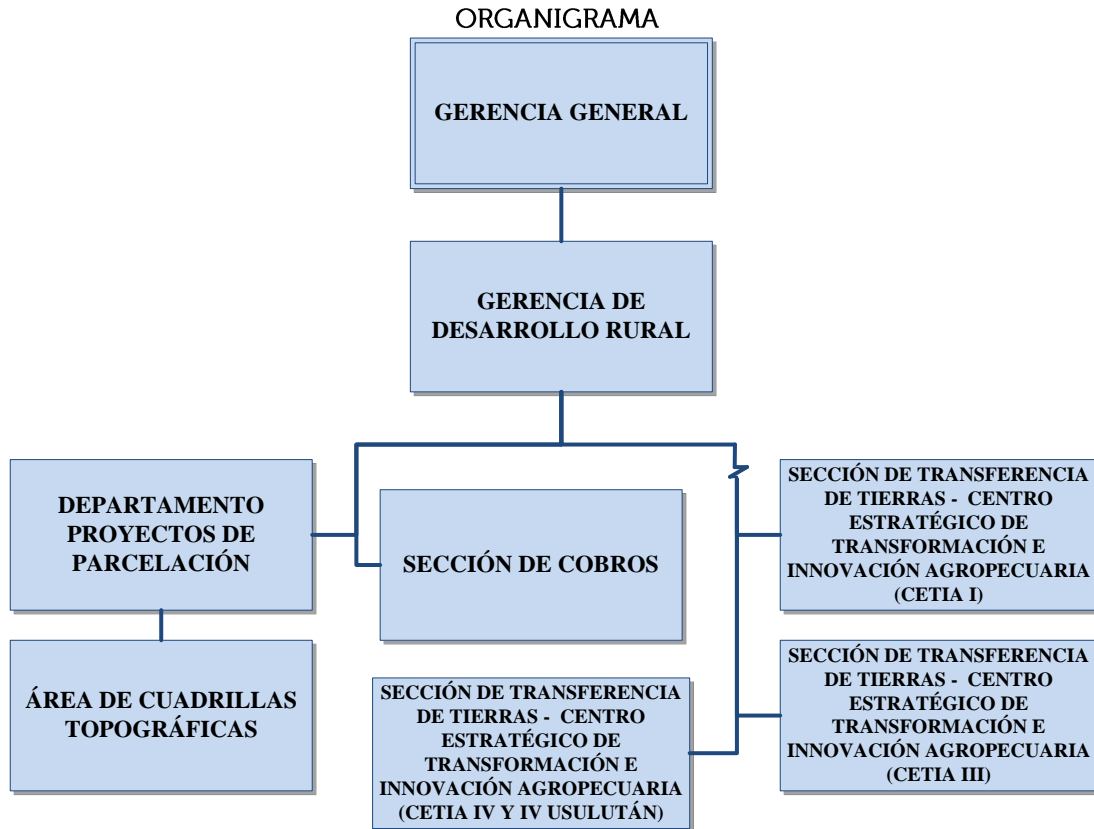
ORGANIGRAMA

GERENCIA GENERAL

GERENCIA DE DESARROLLO RURAL

DEPARTAMENTO PROYECTOS DE PARCELACIÓN

SECCIÓN DE COBROS

SECCIÓN DE TRANSFERENCIA DE TIERRAS - CENTRO ESTRATÉGICO DE TRANSFORMACIÓN E INNOVACIÓN AGROPECUARIA (CETIA I)

ÁREA DE CUADRILLAS TOPOGRÁFICAS

SECCIÓN DE TRANSFERENCIA DE TIERRAS - CENTRO ESTRATÉGICO DE TRANSFORMACIÓN E INNOVACIÓN AGROPECUARIA (CETIA IV Y IV USULUTÁN)

SECCIÓN DE TRANSFERENCIA DE TIERRAS - CENTRO ESTRATÉGICO DE TRANSFORMACIÓN E INNOVACIÓN AGROPECUARIA (CETIA III)